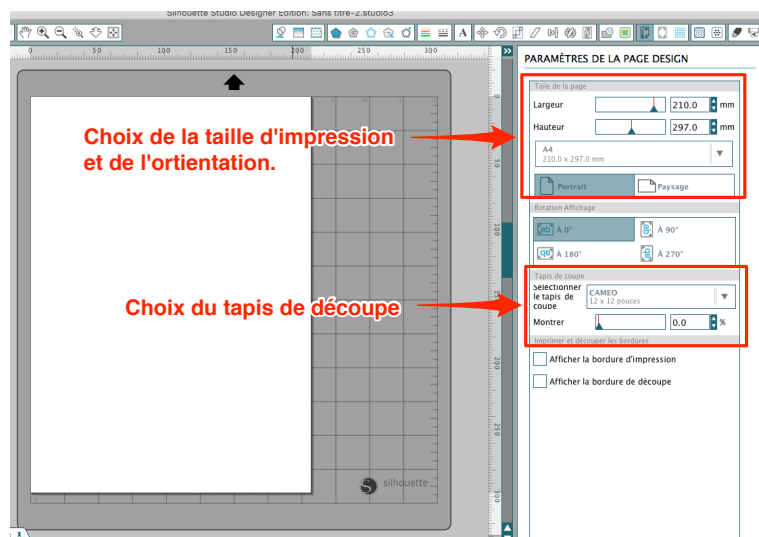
Silhouette Studio Designer Edition: Sans titre-2.studio3

0 50 100 150 200 250 300

PARAMÈTRES DE LA PAGE DESIGN

Taille de la page

Largeur 210.0 mm

Hauteur 297.0 mm

A4
210.0 x 297.0 mm

Portrait Paysage

Rotation Affichage

À 0° À 90°

À 180° À 270°

Tapis de coupe

Sélectionner le tapis de coupe
CAMEO
12 x 12 pouces

Montrer 0.0 %

Imprimer et découper les bordures

Afficher la bordure d'impression

Afficher la bordure de découpe

Choix de la taille d'impression et de l'ortientation.

Choix du tapis de découpe

silhouette

50 100 150 200 250